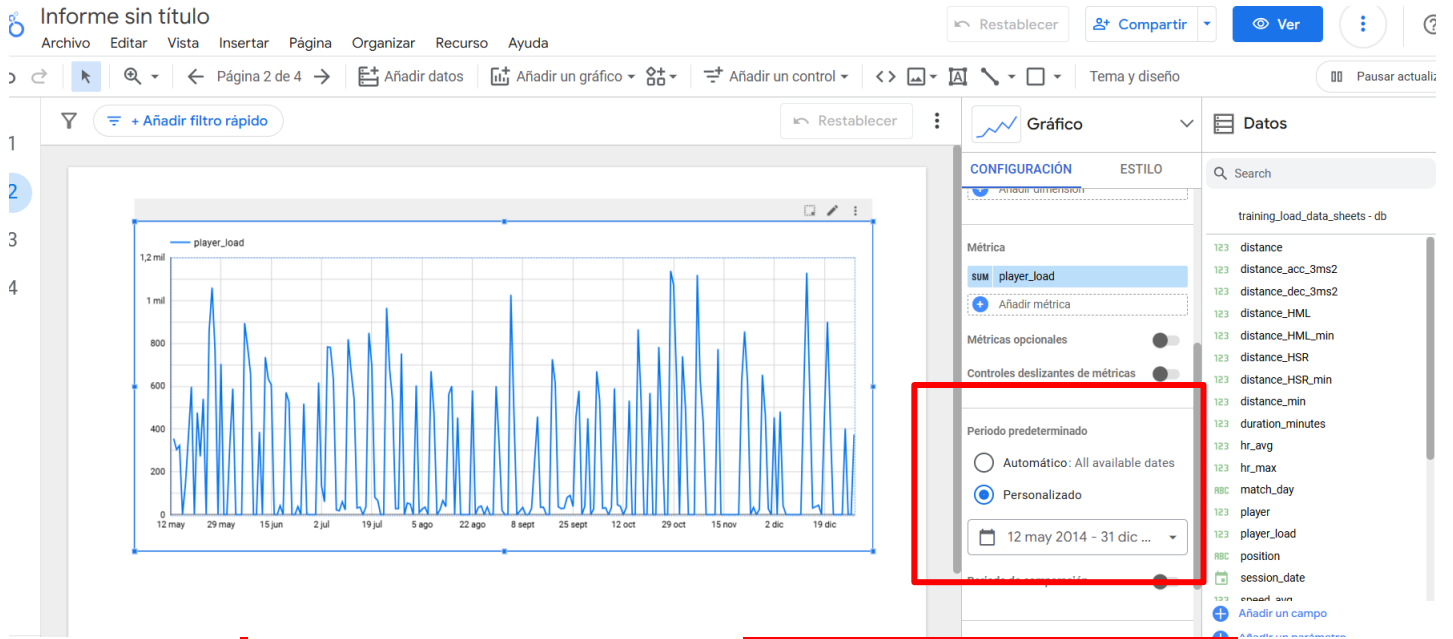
Informe sin título
Archivo Editar Vista Insertar Página Organizar Recurso Ayuda
Restablecer Compartir Ver
Página 2 de 4 Añadir datos Añadir un gráfico Añadir un control Tema y diseño Pausar actualiz
+ Añadir filtro rápido Restablecer
1
2
3
4
player_load
1,2 mil
1 mil
800
600
400
200
0
12 may 29 may 15 jun 2 jul 19 jul 5 ago 22 ago 8 sept 25 sept 12 oct 29 oct 15 nov 2 dic 19 dic
Gráfico
CONFIGURACIÓN ESTILO
Añadir dimensión
Métrica
SUM player_load
Añadir métrica
Métricas opcionales
Controles deslizantes de métricas
Periodo predeterminado
Automático: All available dates
Personalizado
12 may 2014 - 31 dic ...
Periodo de comparación
Datos
Search
training_load_data_sheets - db
123 distance
123 distance_acc_3ms2
123 distance_dec_3ms2
123 distance_HML
123 distance_HML_min
123 distance_HSR
123 distance_HSR_min
123 distance_min
123 duration_minutes
123 hr_avg
123 hr_max
ABC match_day
123 player
123 player_load
ABC position
session_date
123 speed_avg
Añadir un campo
Añadir un parámetro